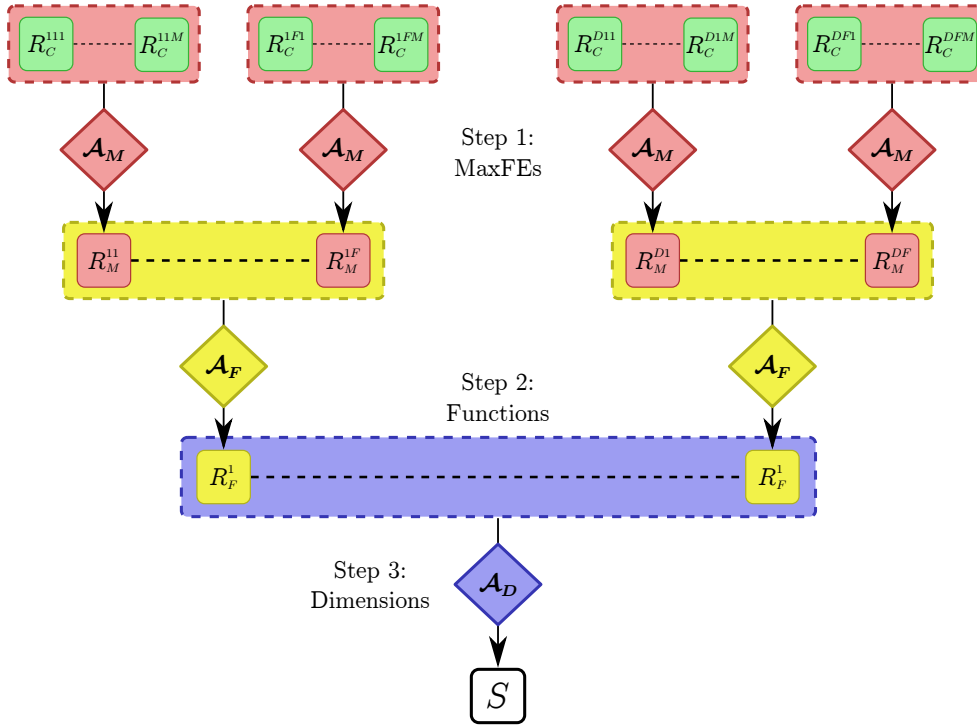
$R_C^{111}$ $R_C^{11M}$ $R_C^{1F1}$ $R_C^{1FM}$ $R_C^{D11}$ $R_C^{D1M}$ $R_C^{DF1}$ $R_C^{DFM}$

$\mathcal{A}_M$ $\mathcal{A}_M$ Step 1: MaxFEs $\mathcal{A}_M$ $\mathcal{A}_M$

$R_M^{11}$ $R_M^{1F}$ $R_M^{D1}$ $R_M^{DF}$

$\mathcal{A}_F$ Step 2: Functions $\mathcal{A}_F$

$R_F^1$ $R_F^1$

Step 3: Dimensions $\mathcal{A}_D$

$S$